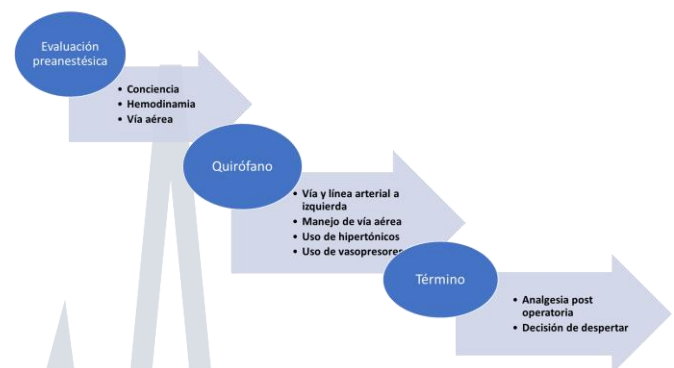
Evaluación preanestésica

- Conciencia
- Hemodinamia
- Vía aérea

Quirófano

- Vía y línea arterial a izquierda
- Manejo de vía aérea
- Uso de hipertónicos
- Uso de vasopresores

Término

- Analgesia post operatoria
- Decisión de despertar